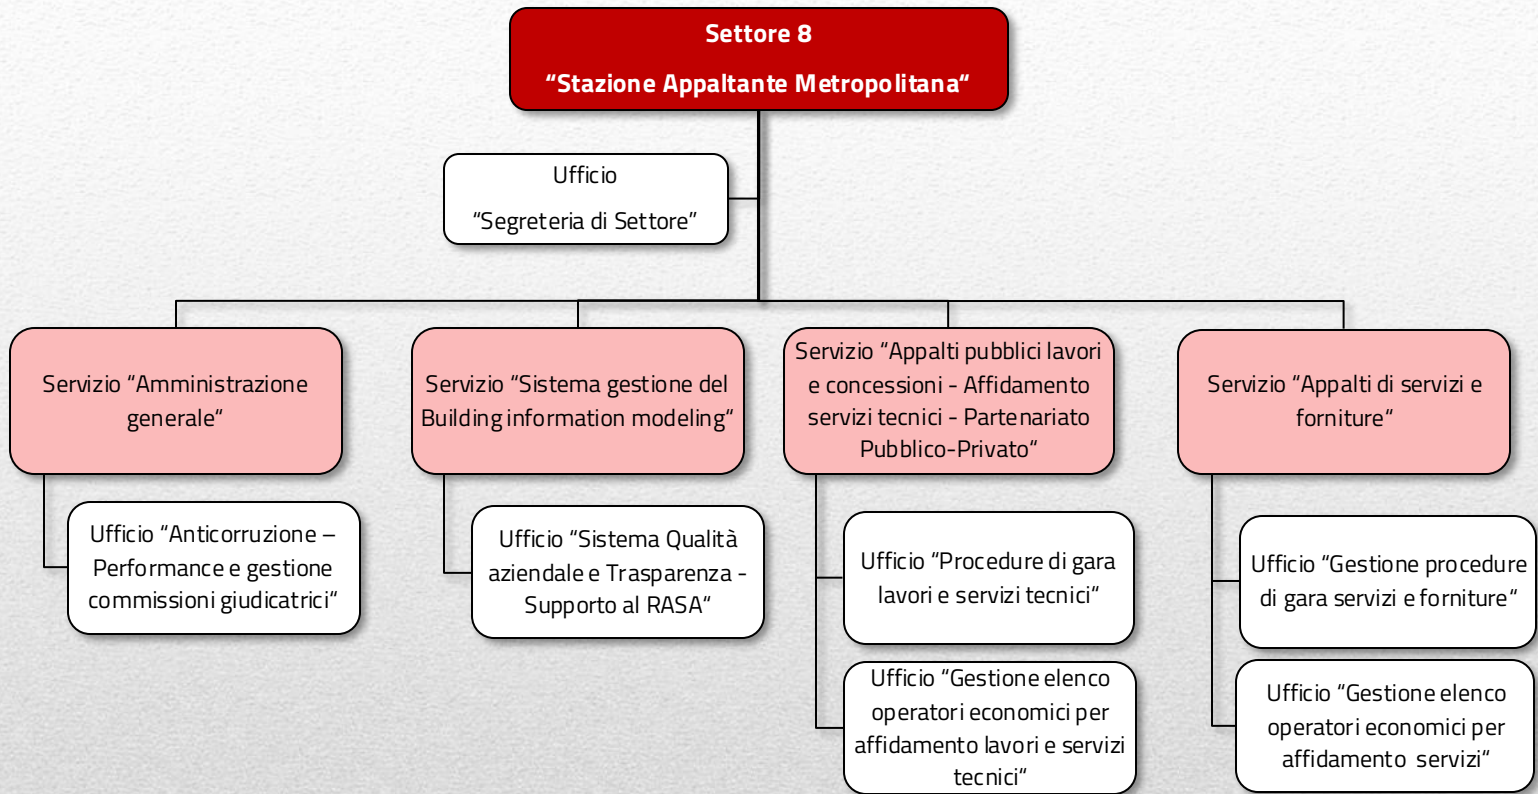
Settore 8

“Stazione Appaltante Metropolitana”

Ufficio

“Segreteria di Settore”

Servizio “Amministrazione generale”

Ufficio “Anticorruzione – Performance e gestione commissioni giudicatrici”

Servizio “Sistema gestione del Building information modeling”

Ufficio “Sistema Qualità aziendale e Trasparenza - Supporto al RASA”

Servizio “Appalti pubblici lavori e concessioni - Affidamento servizi tecnici - Partenariato Pubblico-Privato”

Ufficio “Procedure di gara lavori e servizi tecnici”

Ufficio “Gestione elenco operatori economici per affidamento lavori e servizi tecnici”

Servizio “Appalti di servizi e forniture”

Ufficio “Gestione procedure di gara servizi e forniture”

Ufficio “Gestione elenco operatori economici per affidamento servizi”